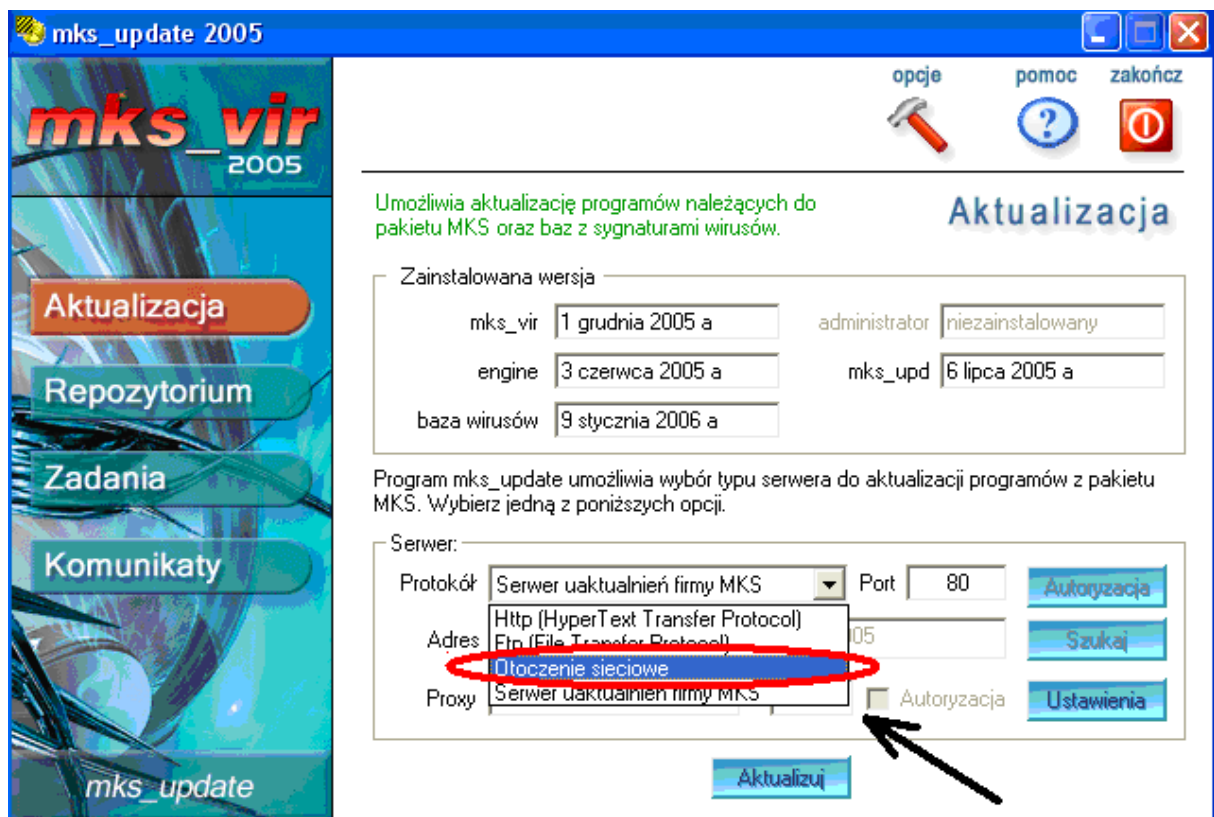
mks_update 2005

mks_vir 2005

Aktualizacja

Repozytorium

Zadania

Komunikaty

mks_update

opcje pomoc zakończ

Umożliwia aktualizację programów należących do pakietu MKS oraz baz z sygnaturami wirusów.

Aktualizacja

Zainstalowana wersja

mks_vir 1 grudnia 2005 a

administrator niezainstalowany

engine 3 czerwca 2005 a

mks_upd 6 lipca 2005 a

baza wirusów 9 stycznia 2006 a

Program mks_update umożliwia wybór typu serwera do aktualizacji programów z pakietu MKS. Wybierz jedną z poniższych opcji.

Serwer:

Protokół Serwer uaktualnień firmy MKS

Port 80

Autoryzacja

Http (HyperText Transfer Protocol)
Ftp (File Transfer Protocol)
Otoczenie sieciowe
Serwer uaktualnień firmy MKS

Adres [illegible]05

Szukaj

Proxy

Autoryzacja

Ustawienia

Aktualizuj